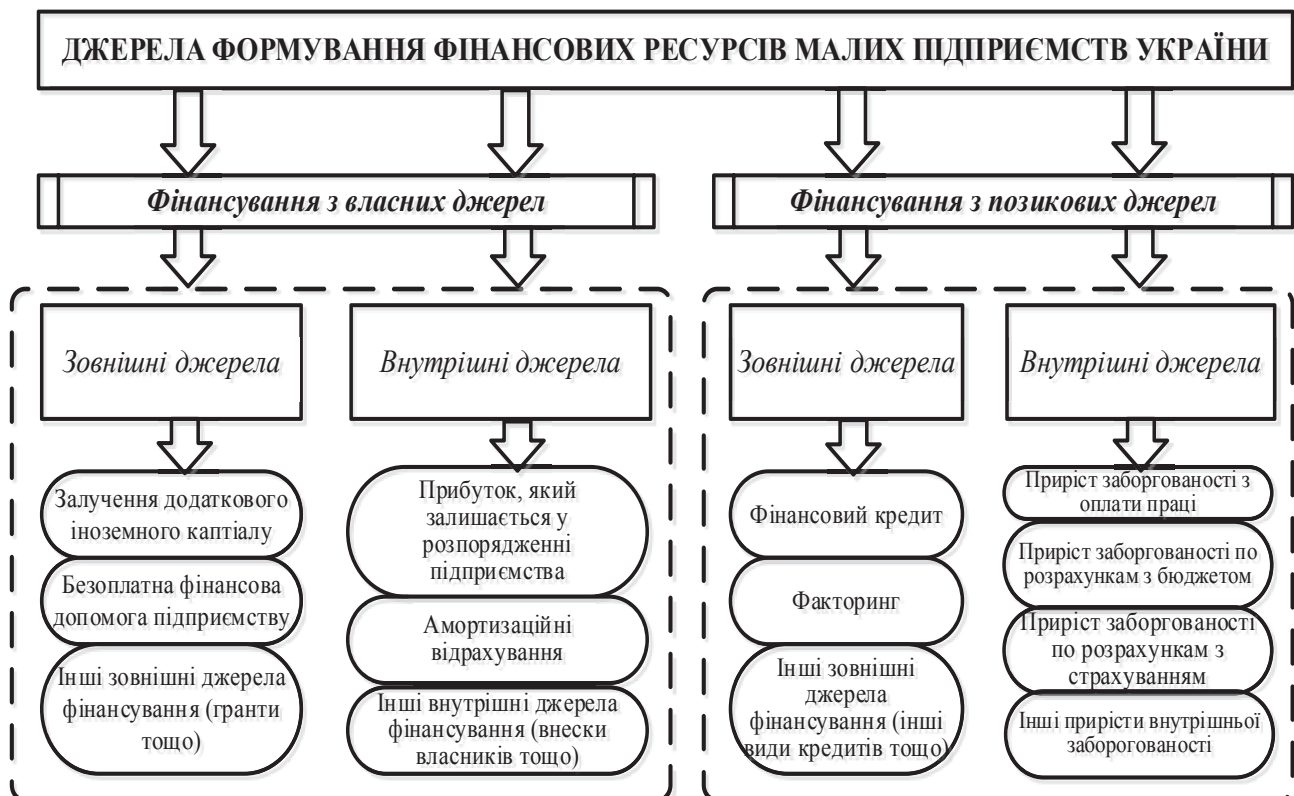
ДЖЕРЕЛА ФОРМУВАННЯ ФІНАНСОВИХ РЕСУРСІВ МАЛИХ ПІДПРИЄМСТВ УКРАЇНИ

Фінансування з власних джерел

Фінансування з позикових джерел

Зовнішні джерела

Внутрішні джерела

Зовнішні джерела

Внутрішні джерела

Залучення додаткового іноземного каптіалу

Безоплатна фінансова допомога підприємству

Інші зовнішні джерела фінансування (гранти тощо)

Прибуток, який залишається у розпорядженні підприємства

Амортизаційні відрахування

Інші внутрішні джерела фінансування (внески власників тощо)

Фінансовий кредит

Факторинг

Інші зовнішні джерела фінансування (інші види кредитів тощо)

Приріст заборгованості з оплати праці

Приріст заборгованості по розрахункам з бюджетом

Приріст заборгованості по розрахункам з страхуванням

Інші прирісти внутрішньої заборогованості